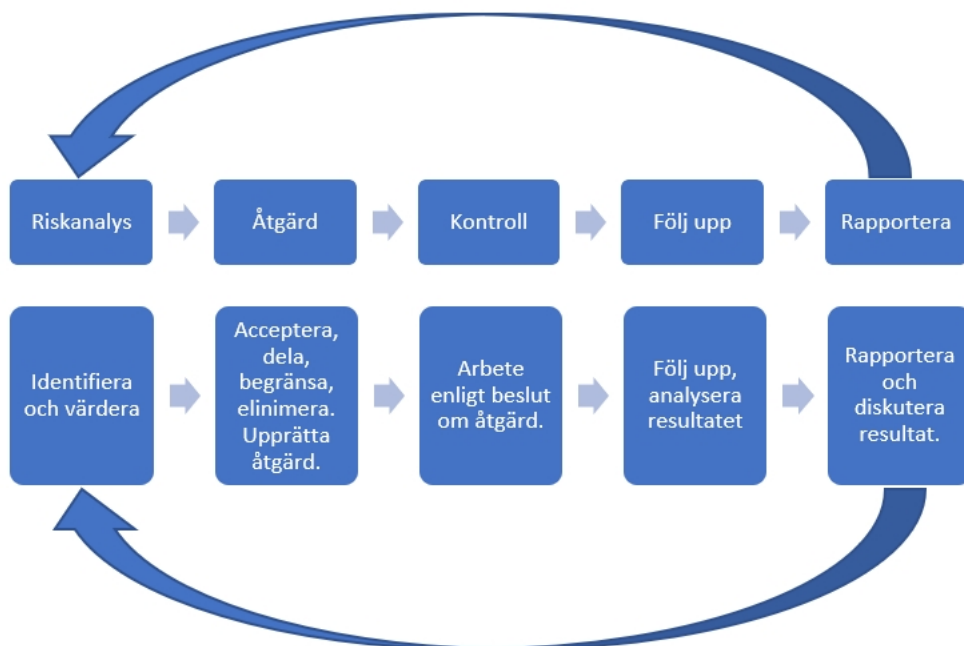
Riskanalys

Åtgärd

Kontroll

Följ upp

Rapportera

Identifiera och värdera

Acceptera, dela, begränsa, elinimera. Upprätta åtgärd.

Arbete enligt beslut om åtgärd.

Följ upp, analysera resultatet

Rapportera och diskutera resultat.